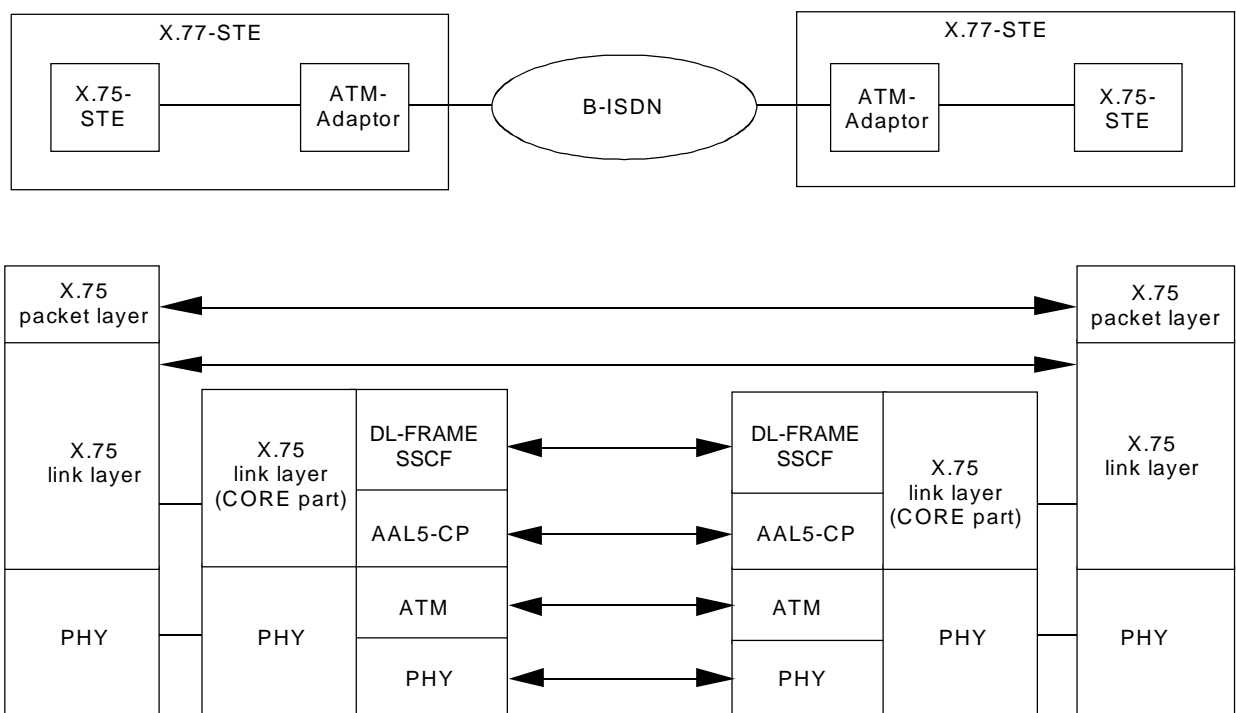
X.77-STE

X.75-STE

ATM-Adaptor

B-ISDN

X.77-STE

ATM-Adaptor

X.75-STE

X.75 packet layer

X.75 link layer

PHY

X.75 link layer (CORE part)

PHY

DL-FRAME SSCF

AAL5-CP

ATM

PHY

DL-FRAME SSCF

AAL5-CP

ATM

PHY

X.75 link layer (CORE part)

PHY

X.75 packet layer

X.75 link layer

PHY